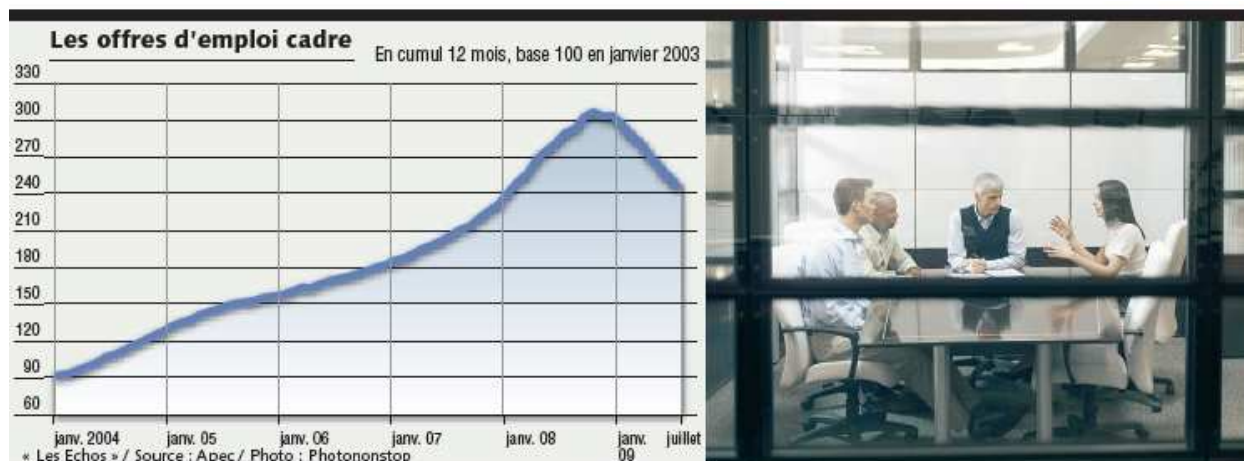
Les offres d'emploi cadre

En cumul 12 mois, base 100 en janvier 2003

330
300
270
240
210
180
150
120
90
60

janv. 2004
janv. 05
janv. 06
janv. 07
janv. 08
janv. 09
juillet

« Les Echos » / Source : Apec / Photo : Photononstop